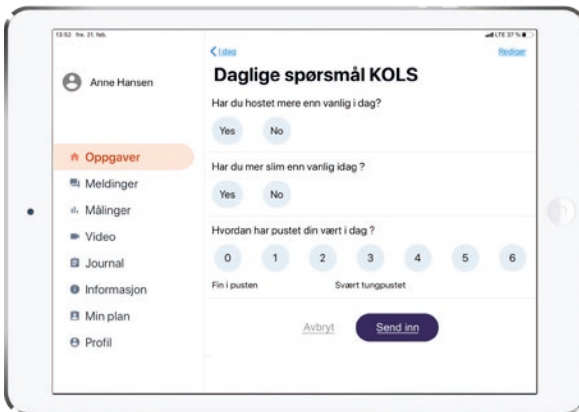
13:52 fre. 21. feb.

LTE 37 %

Anne Hansen

Oppgaver
Meldinger
Målinger
Video
Journal
Informasjon
Min plan
Profil

< I dag

Rediger

Daglige spørsmål KOLS

Har du hostet mere enn vanlig i dag?

Yes No

Har du mer slim enn vanlig idag ?

Yes No

Hvordan har pustet din vært i dag ?

0 1 2 3 4 5 6

Fin i pusten

Svært tungpustet

Avbryt

Send inn